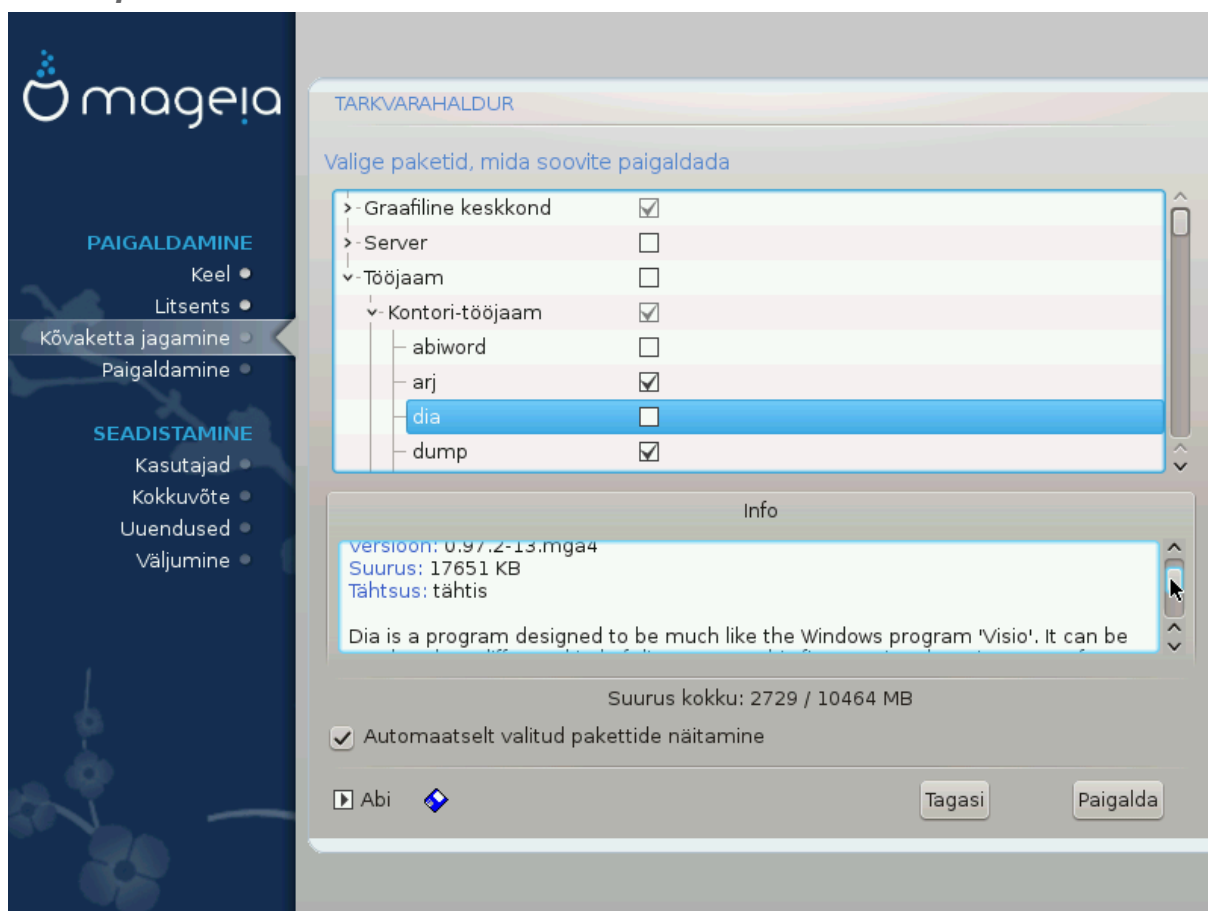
mageia

PAIGALDAMINE
Keel
Litsents
Kõvaketta jagamine
Paigaldamine

SEADISTAMINE
Kasutajad
Kokkuvõte
Uuendused
Väljumine

TARKVARAHALDUR

Valige paketid, mida soovite paigaldada

Graafiline keskkond
Server
Tööjaam
Kontori-tööjaam
abiword
arj
dia
dump

Info

Versioon: 0.97.2-13.mga4
Suurus: 17651 KB
Tähtsus: tähtis

Dia is a program designed to be much like the Windows program 'Visio'. It can be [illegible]

Suurus kokku: 2729 / 10464 MB

Automaatselt valitud pakettide näitamine

Abi

Tagasi

Paigalda